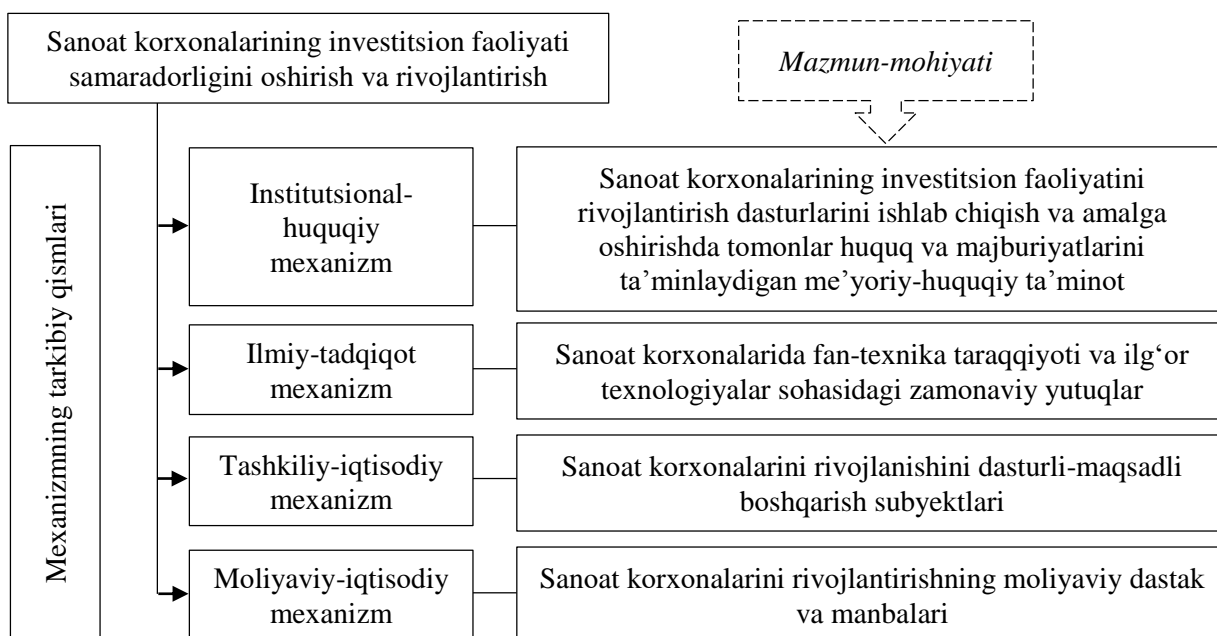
Sanoat korxonalarining investitsion faoliyati samaradorligini oshirish va rivojlantirish

*Mazmun-mohiyati*

Mexanizmning tarkibiy qismlari

Institutsional-huquqiy mexanizm

Sanoat korxonalarining investitsion faoliyatini rivojlantirish dasturlarini ishlab chiqish va amalga oshirishda tomonlar huquq va majburiyatlarini ta'minlaydigan me'yoriy-huquqiy ta'minot

Ilmiy-tadqiqot mexanizm

Sanoat korxonalarida fan-texnika taraqqiyoti va ilg'or texnologiyalar sohasidagi zamonaviy yutuqlar

Tashkiliy-iqtisodiy mexanizm

Sanoat korxonalarini rivojlanishini dasturli-maqsadli boshqarish subyektlari

Moliyaviy-iqtisodiy mexanizm

Sanoat korxonalarini rivojlantirishning moliyaviy dastak va manbalari